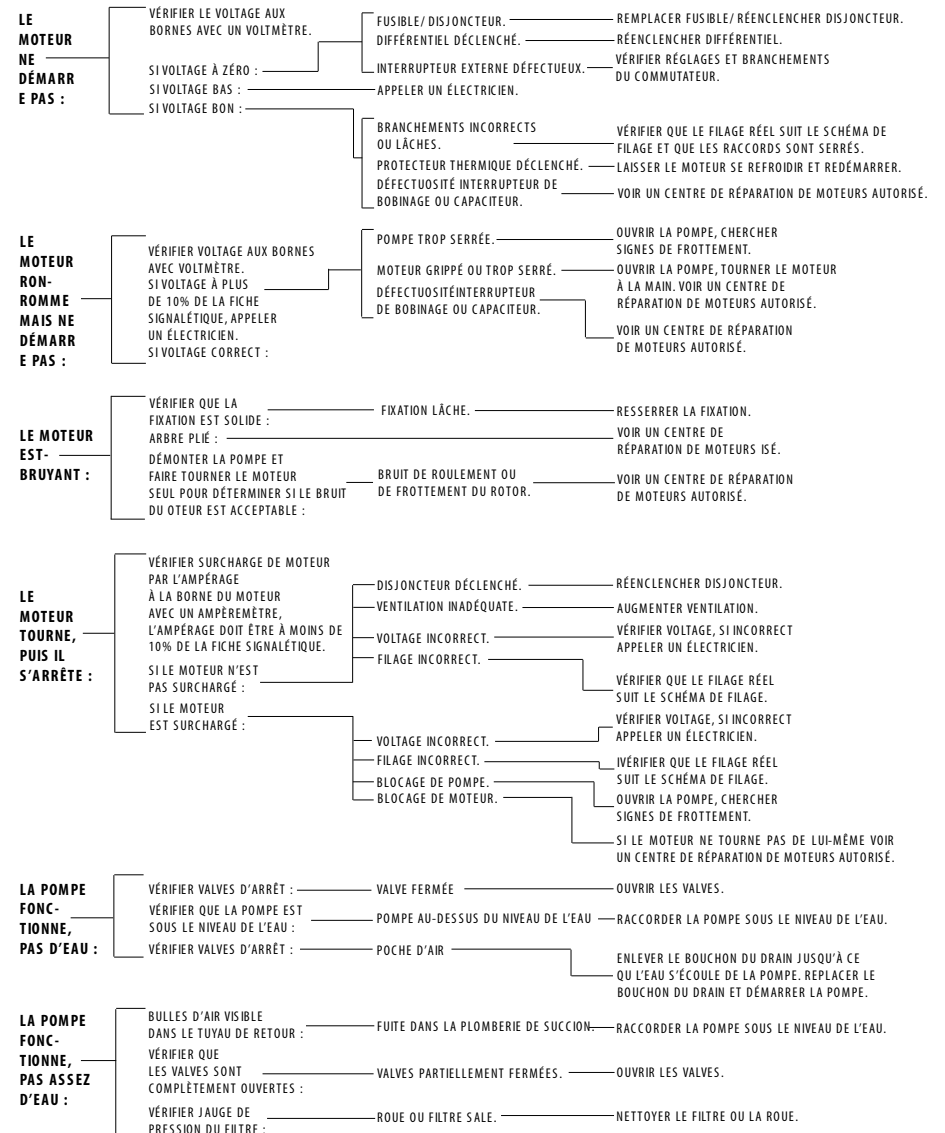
LE MOTEUR NE DÉMARRE PAS :

VÉRIFIER LE VOLTAGE AUX BORNES AVEC UN VOLTMÈTRE.

SI VOLTAGE À ZÉRO :

FUSIBLE/ DISJONCTEUR. — REMPLACER FUSIBLE/ RÉENCLENCHER DISJONCTEUR.

DIFFÉRENTIEL DÉCLENCHÉ. — RÉENCLENCHER DIFFÉRENTIEL.

INTERRUPTEUR EXTERNE DÉFECTUEUX. — VÉRIFIER RÉGLAGES ET BRANCHEMENTS DU COMMUTATEUR.

SI VOLTAGE BAS : — APPELER UN ÉLECTRICIEN.

SI VOLTAGE BON :

BRANCHEMENTS INCORRECTS OU LÂCHES. — VÉRIFIER QUE LE FILAGE RÉEL SUIT LE SCHÉMA DE FILAGE ET QUE LES RACCORDS SONT SERRÉS.

PROTECTEUR THERMIQUE DÉCLENCHÉ. — LAISSER LE MOTEUR SE REFROIDIR ET REDÉMARRER.

DÉFECTUOSITÉ INTERRUPTEUR DE BOBINAGE OU CAPACITEUR. — VOIR UN CENTRE DE RÉPARATION DE MOTEURS AUTORISÉ.

LE MOTEUR RONRONNE MAIS NE DÉMARRE PAS :

VÉRIFIER VOLTAGE AUX BORNES AVEC VOLTMÈTRE. SI VOLTAGE À PLUS DE 10% DE LA FICHE SIGNALÉTIQUE, APPELER UN ÉLECTRICIEN.

SI VOLTAGE CORRECT :

POMPE TROP SERRÉE. — OUVRIR LA POMPE, CHERCHER SIGNES DE FROTTEMENT.

MOTEUR GRIPPÉ OU TROP SERRÉ. — OUVRIR LA POMPE, TOURNER LE MOTEUR À LA MAIN. VOIR UN CENTRE DE RÉPARATION DE MOTEURS AUTORISÉ.

DÉFECTUOSITÉINTERRUPTEUR DE BOBINAGE OU CAPACITEUR. — VOIR UN CENTRE DE RÉPARATION DE MOTEURS AUTORISÉ.

LE MOTEUR EST-BRUYANT :

VÉRIFIER QUE LA FIXATION EST SOLIDE : — FIXATION LÂCHE. — RESSERRER LA FIXATION.

ARBRE PLIÉ : — VOIR UN CENTRE DE RÉPARATION DE MOTEURS ISÉ.

DÉMONTER LA POMPE ET FAIRE TOURNER LE MOTEUR SEUL POUR DÉTERMINER SI LE BRUIT DU OTEUR EST ACCEPTABLE : — BRUIT DE ROULEMENT OU DE FROTTEMENT DU ROTOR. — VOIR UN CENTRE DE RÉPARATION DE MOTEURS AUTORISÉ.

LE MOTEUR TOURNE, PUIS IL S'ARRÊTE :

VÉRIFIER SURCHARGE DE MOTEUR PAR L'AMPÉRAGE À LA BORNE DU MOTEUR AVEC UN AMPÈREMÈTRE, L'AMPÉRAGE DOIT ÊTRE À MOINS DE 10% DE LA FICHE SIGNALÉTIQUE.

SI LE MOTEUR N'EST PAS SURCHARGÉ :

DISJONCTEUR DÉCLENCHÉ. — RÉENCLENCHER DISJONCTEUR.

VENTILATION INADÉQUATE. — AUGMENTER VENTILATION.

VOLTAGE INCORRECT. — VÉRIFIER VOLTAGE, SI INCORRECT APPELER UN ÉLECTRICIEN.

FILAGE INCORRECT. — VÉRIFIER QUE LE FILAGE RÉEL SUIT LE SCHÉMA DE FILAGE.

SI LE MOTEUR EST SURCHARGÉ :

VOLTAGE INCORRECT. — VÉRIFIER VOLTAGE, SI INCORRECT APPELER UN ÉLECTRICIEN.

FILAGE INCORRECT. — IVÉRIFIER QUE LE FILAGE RÉEL SUIT LE SCHÉMA DE FILAGE.

BLOCAGE DE POMPE. — OUVRIR LA POMPE, CHERCHER SIGNES DE FROTTEMENT.

BLOCAGE DE MOTEUR. — SI LE MOTEUR NE TOURNE PAS DE LUI-MÊME VOIR UN CENTRE DE RÉPARATION DE MOTEURS AUTORISÉ.

LA POMPE FONCTIONNE, PAS D'EAU :

VÉRIFIER VALVES D'ARRÊT : — VALVE FERMÉE — OUVRIR LES VALVES.

VÉRIFIER QUE LA POMPE EST SOUS LE NIVEAU DE L'EAU : — POMPE AU-DESSUS DU NIVEAU DE L'EAU — RACCORDER LA POMPE SOUS LE NIVEAU DE L'EAU.

VÉRIFIER VALVES D'ARRÊT : — POCHE D'AIR — ENLEVER LE BOUCHON DU DRAIN JUSQU'À CE QU'L'EAU S'ÉCOULE DE LA POMPE. REPLACER LE BOUCHON DU DRAIN ET DÉMARRER LA POMPE.

LA POMPE FONCTIONNE, PAS ASSEZ D'EAU :

BULLES D'AIR VISIBLE DANS LE TUYAU DE RETOUR : — FUITE DANS LA PLOMBERIE DE SUCCION. — RACCORDER LA POMPE SOUS LE NIVEAU DE L'EAU.

VÉRIFIER QUE LES VALVES SONT COMPLÈTEMENT OUVERTES : — VALVES PARTIELLEMENT FERMÉES. — OUVRIR LES VALVES.

VÉRIFIER JAUGE DE PRESSION DU FILTRE : — ROUE OU FILTRE SALE. — NETTOYER LE FILTRE OU LA ROUE.